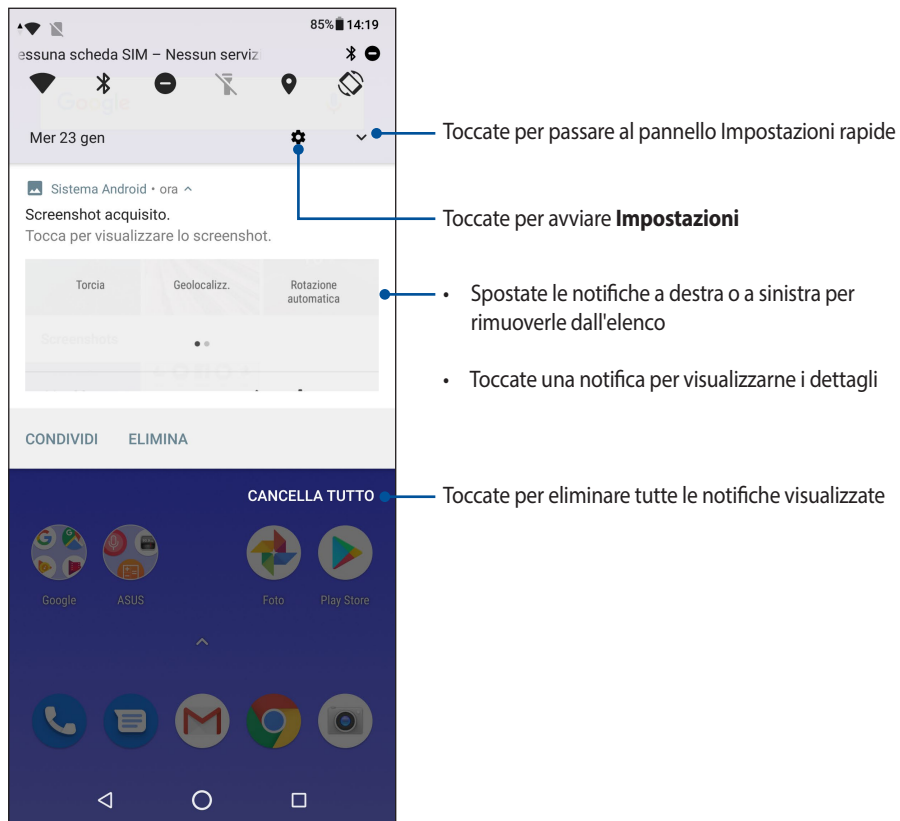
85% 14:19

essuna scheda SIM – Nessun serviz

Mer 23 gen

Sistema Android • ora

Screenshot acquisito.

Tocca per visualizzare lo screenshot.

Torcia

Geolocalizz.

Rotazione automatica

CONDIVIDI

ELIMINA

CANCELLA TUTTO

Google

ASUS

Foto

Play Store

Toccate per passare al pannello Impostazioni rapide

Toccate per avviare **Impostazioni**

• Spostate le notifiche a destra o a sinistra per rimuoverle dall'elenco

• Toccate una notifica per visualizzarne i dettagli

Toccate per eliminare tutte le notifiche visualizzate